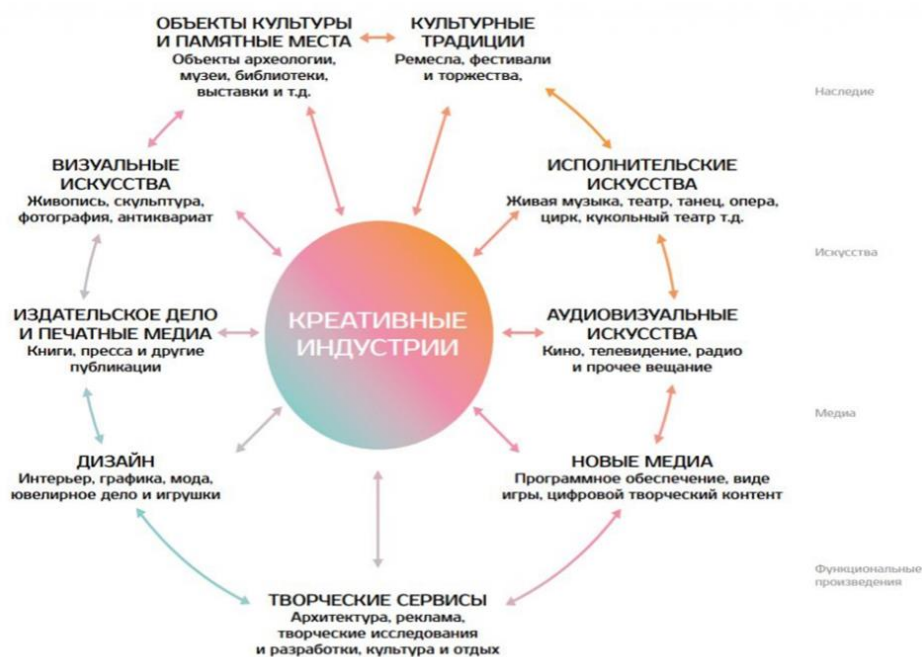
ОБЪЕКТЫ КУЛЬТУРЫ И ПАМЯТНЫЕ МЕСТА
Объекты археологии, музеи, библиотеки, выставки и т.д.

КУЛЬТУРНЫЕ ТРАДИЦИИ
Ремесла, фестивали и торжества,

Наследие

ВИЗУАЛЬНЫЕ ИСКУССТВА
Живопись, скульптура, фотография, антиквариат

ИСПОЛНИТЕЛЬСКИЕ ИСКУССТВА
Живая музыка, театр, танец, опера, цирк, кукольный театр т.д.

Искусства

ИЗДАТЕЛЬСКОЕ ДЕЛО И ПЕЧАТНЫЕ МЕДИА
Книги, пресса и другие публикации

КРЕАТИВНЫЕ ИНДУСТРИИ

АУДИОВИЗУАЛЬНЫЕ ИСКУССТВА
Кино, телевидение, радио и прочее вещание

Медиа

ДИЗАЙН
Интерьер, графика, мода, ювелирное дело и игрушки

НОВЫЕ МЕДИА
Программное обеспечение, виде игры, цифровой творческий контент

Функциональные произведения

ТВОРЧЕСКИЕ СЕРВИСЫ
Архитектура, реклама, творческие исследования и разработки, культура и отдых